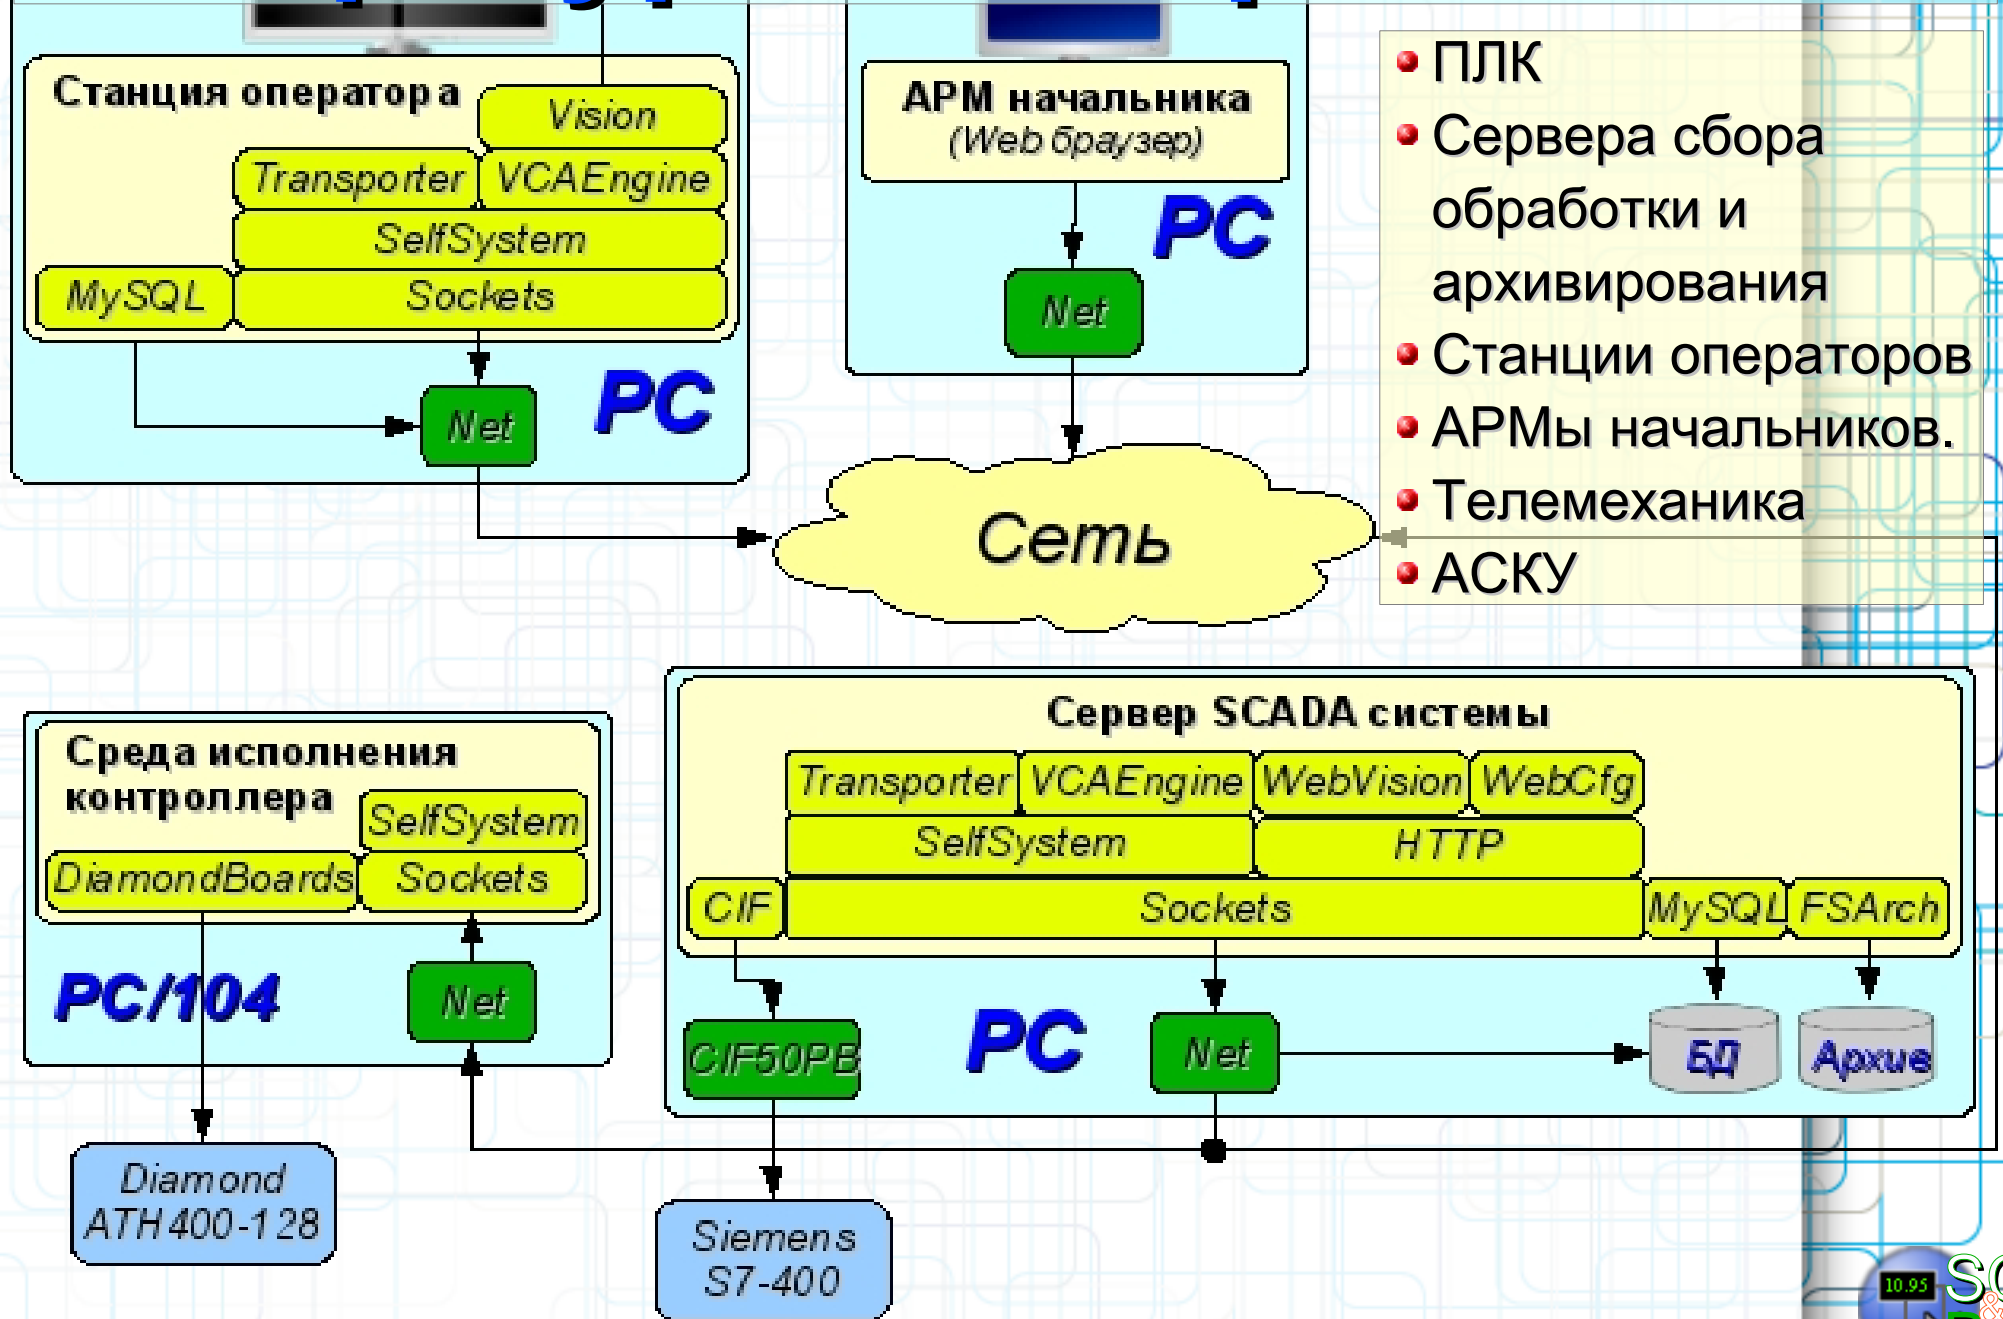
Станция оператора

Vision

Transporter

VCAEngine

SelfSystem

MySQL

Sockets

Net

PC

АРМ начальника
(Web браузер)

PC

Net

Сеть

- ПЛК
- Сервера сбора обработки и архивирования
- Станции операторов
- АРМы начальников.
- Телемеханика
- АСКУ

Среда исполнения контроллера

SelfSystem

DiamondBoards

Sockets

PC/104

Net

Сервер SCADA системы

Transporter

VCAEngine

WebVision

WebCfg

SelfSystem

HTTP

CIF

Sockets

MySQL

FSArch

CIF50PB

PC

Net

БД

Архив

Diamond ATH400-128

Siemens S7-400

10.95

S